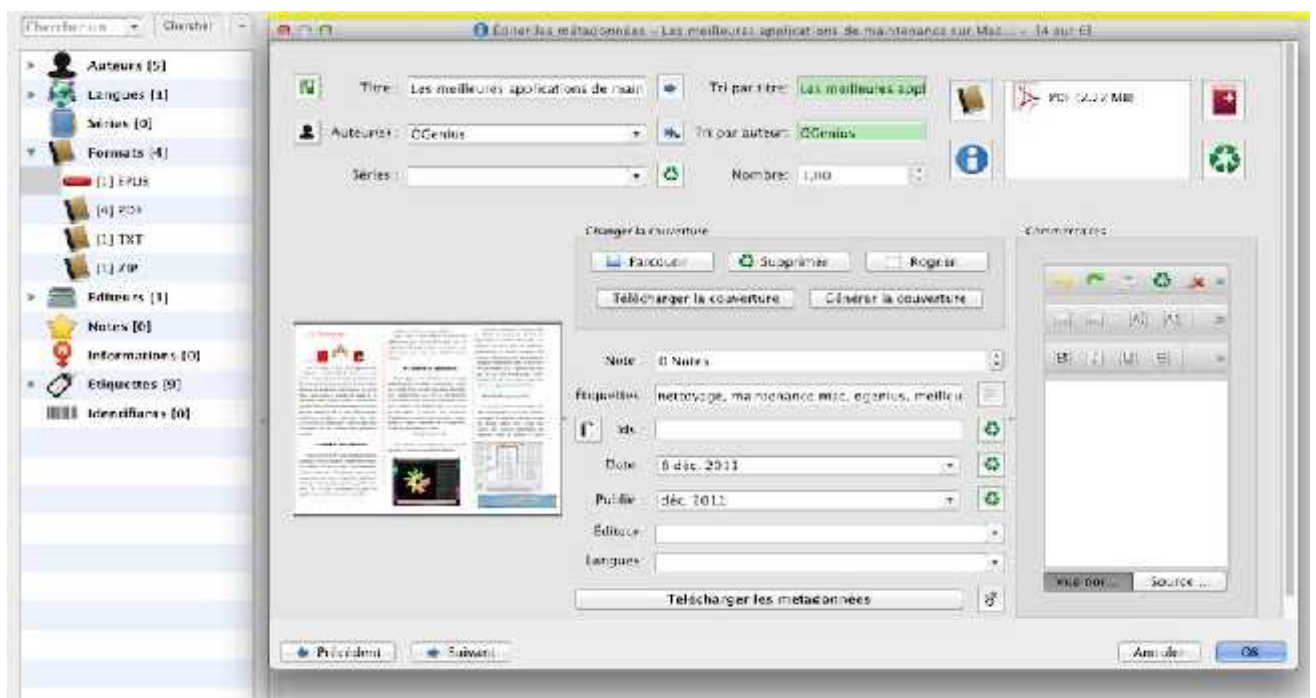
Chercher un Chercher

Auteurs [5]
Langues [1]
Séries [0]
Formats [4]
[1] EPUB
[4] PDF
[1] TXT
[1] ZIP
Editeurs [1]
Notes [0]
Informations [0]
Etiquettes [9]
Identifiants [0]

Éditer les métadonnées - Les meilleures applications de maintenance sur Mac... - [4 sur 6]

Titre : Les meilleures applications de main
Tri par titre : Les meilleures appl
Auteur(s) : OGenius
Tri par auteur : OGenius
Séries :
Nombre : 1,00
PDF (0,2 MB)

Changer la couverture
Parcourir
Supprimer
Rogner
Télécharger la couverture
Générer la couverture

Note : 0 Notes
Etiquettes : nettoyage, maintenance mac, ogenius, meilleu
Ids :
Date : 6 déc. 2011
Publié : déc. 2012
Éditeur :
Langues :
Télécharger les métadonnées

Commentaires
Vue nor...
Source ...

Précédent
Suivant
Annuler
OK